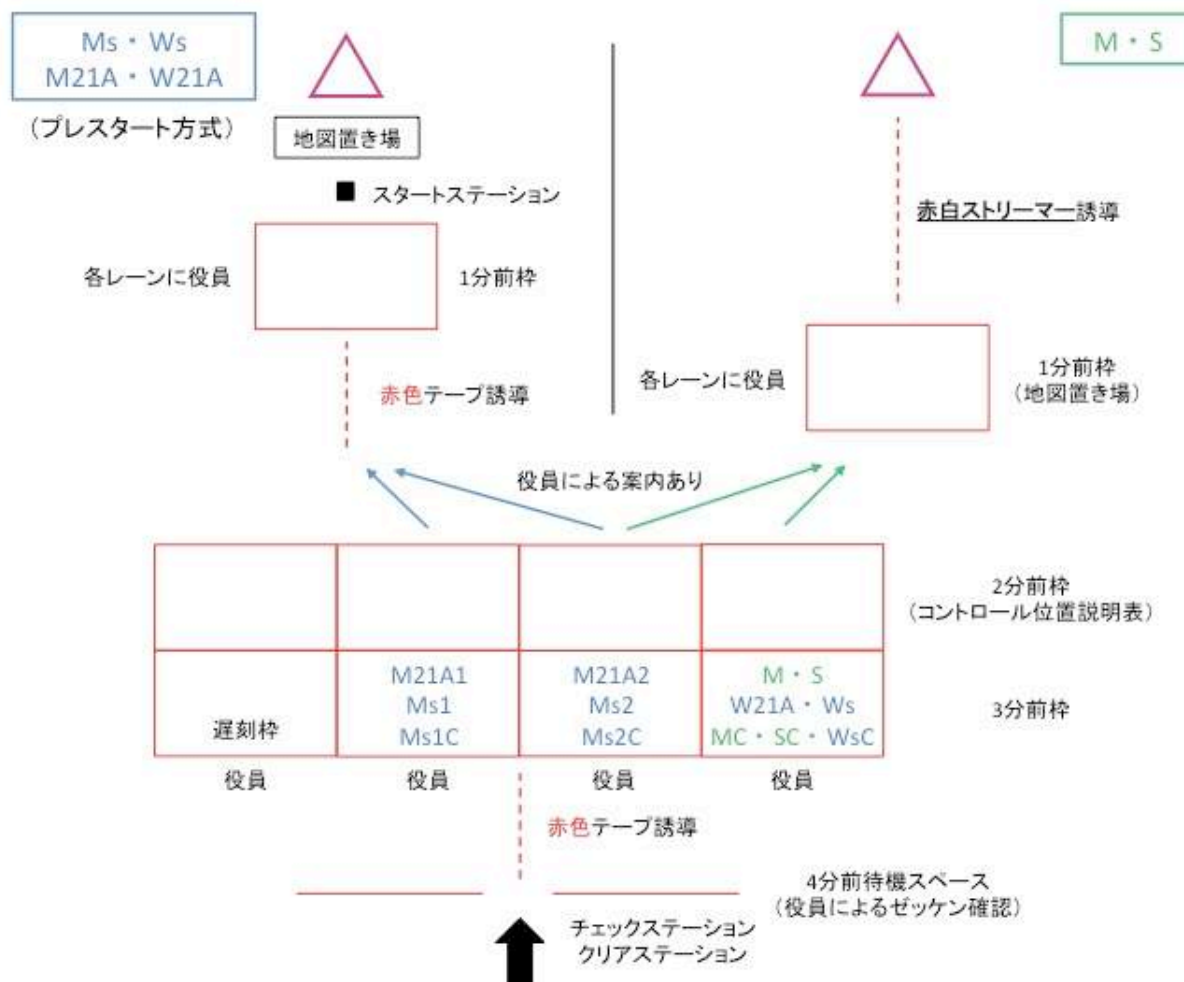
Ms・Ws
M21A・W21A

（プレスタート方式）

地図置き場

■ スタートステーション

各レーンに役員

1分前枠

赤色テープ誘導

M・S

赤白ストリーマー誘導

各レーンに役員

1分前枠
（地図置き場）

役員による案内あり

2分前枠
（コントロール位置説明表）

| | | | |
|---|---|---|---|
| | | | |
| 遅刻枠 | M21A1 Ms1 Ms1C | M21A2 Ms2 Ms2C | M・S W21A・Ws MC・SC・WsC |

3分前枠

役員　役員　役員　役員

赤色テープ誘導

4分前待機スペース
（役員によるゼッケン確認）

チェックステーション
クリアステーション